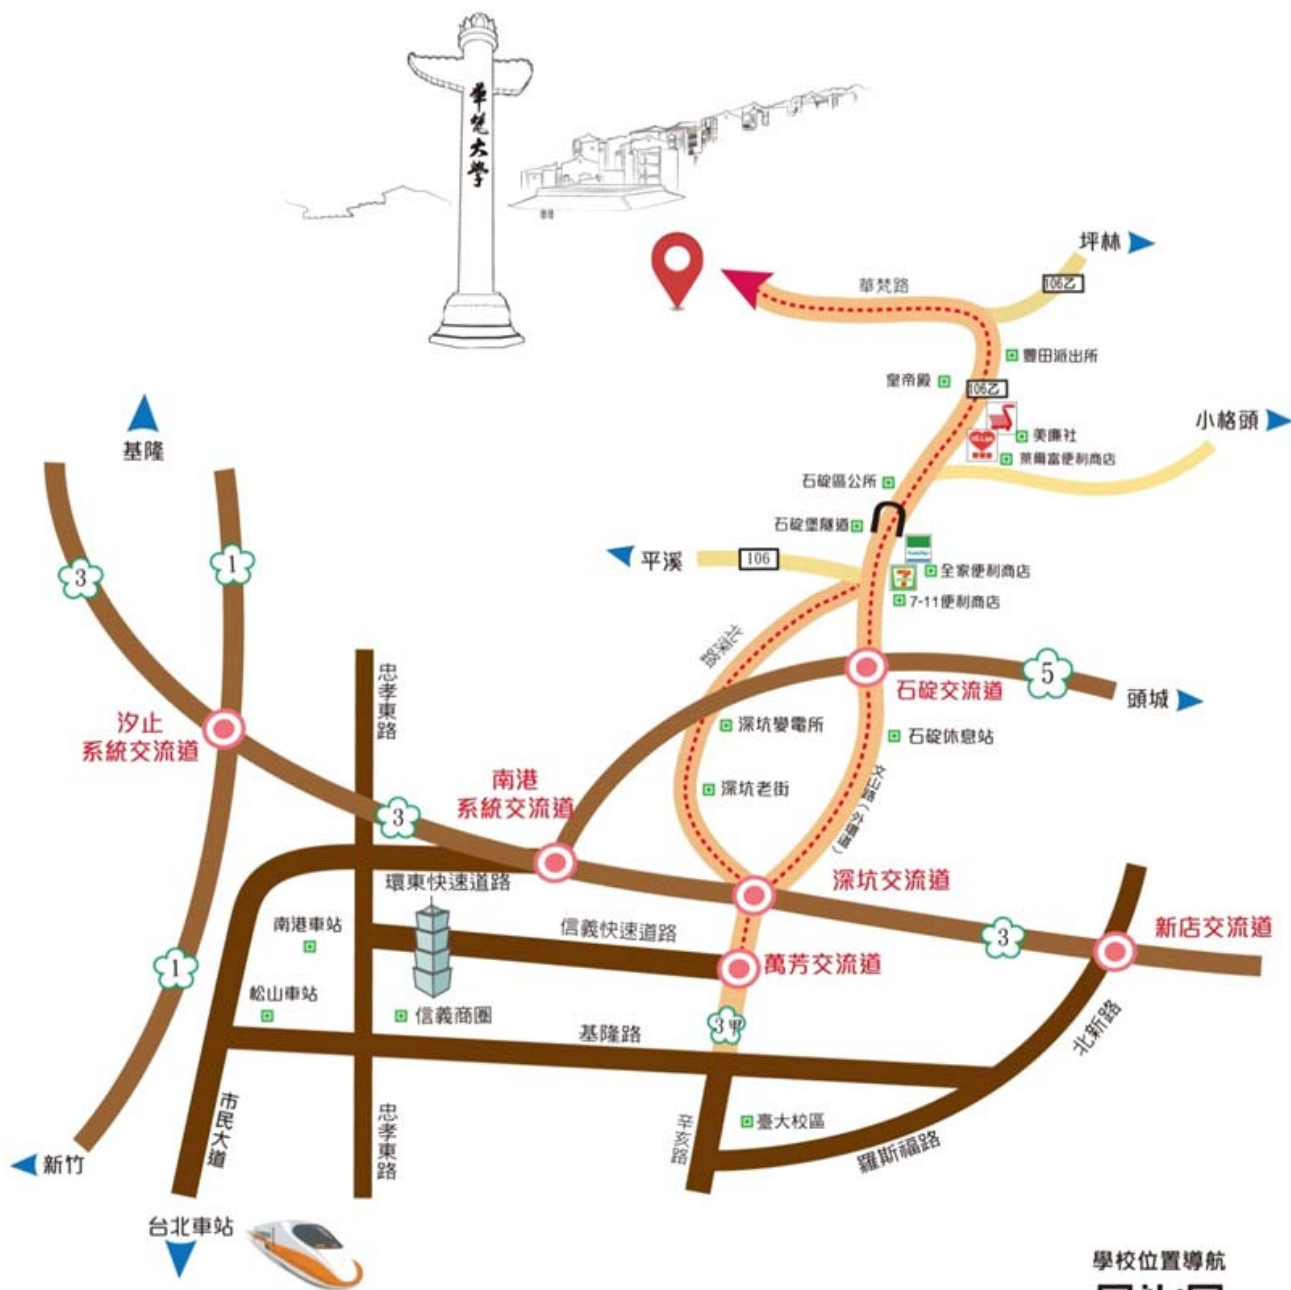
華梵大學

坪林
106乙
華梵路
豐田派出所
皇帝殿
106乙
美廉社
萊爾富便利商店
小格頭
石碇區公所
石碇隧道
平溪
106
全家便利商店
7-11便利商店
北深路
基隆
新竹
3
1
忠孝東路
石碇交流道
5
頭城
汐止系統交流道
深坑變電所
石碇休息站
深坑老街
南港系統交流道
3
北宜路(106)
深坑交流道
環東快速道路
南港車站
信義快速道路
3
新店交流道
萬芳交流道
1
松山車站
信義商圈
基隆路
3甲
北新路
市民大道
忠孝東路
辛亥路
臺大校區
羅斯福路
台北車站
學校位置導航
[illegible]